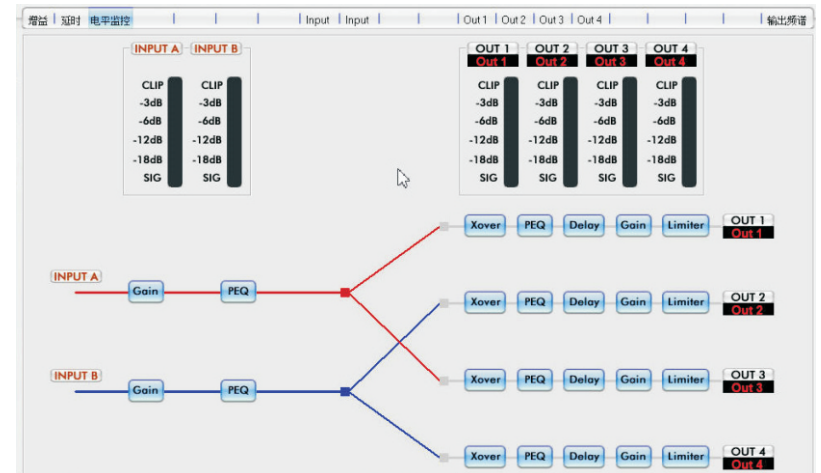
增益 | 延时 | 电平监控 | | | | Input | Input | | Out 1 | Out 2 | Out 3 | Out 4 | | | | 输出频谱

INPUT A INPUT B

CLIP -3dB -6dB -12dB -18dB SIG

CLIP -3dB -6dB -12dB -18dB SIG

OUT 1 Out 1
OUT 2 Out 2
OUT 3 Out 3
OUT 4 Out 4

CLIP -3dB -6dB -12dB -18dB SIG

CLIP -3dB -6dB -12dB -18dB SIG

CLIP -3dB -6dB -12dB -18dB SIG

CLIP -3dB -6dB -12dB -18dB SIG

INPUT A
Gain
PEQ

INPUT B
Gain
PEQ

Xover PEQ Delay Gain Limiter OUT 1 Out 1

Xover PEQ Delay Gain Limiter OUT 2 Out 2

Xover PEQ Delay Gain Limiter OUT 3 Out 3

Xover PEQ Delay Gain Limiter OUT 4 Out 4